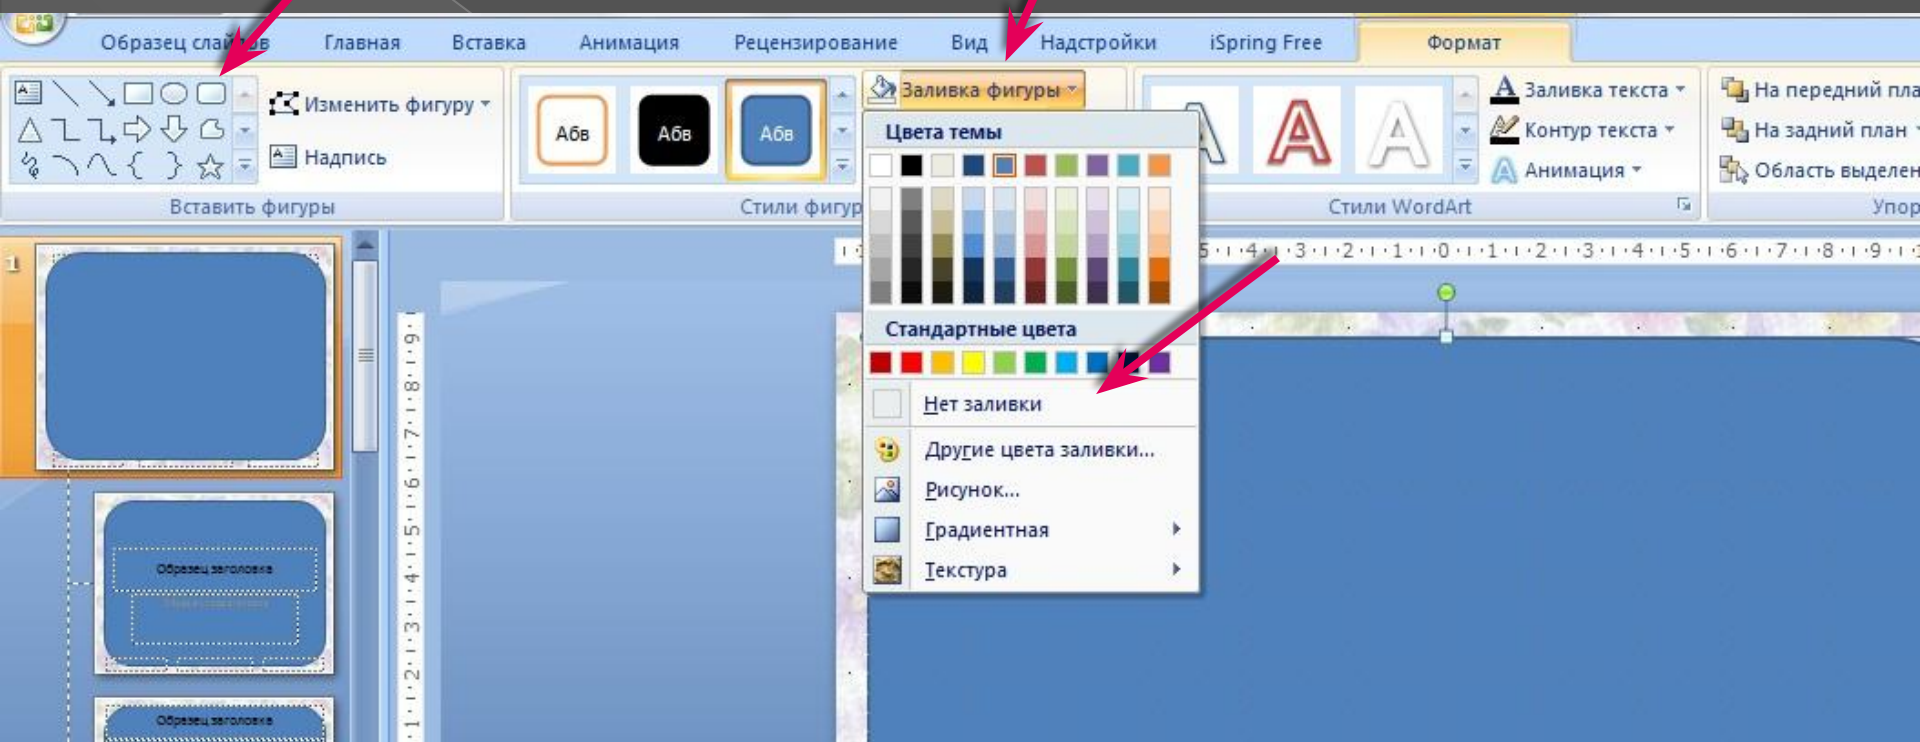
Образец слайдов Главная Вставка Анимация Рецензирование Вид Надстройки iSpring Free Формат

Изменить фигуру
Надпись
Вставить фигуры

Абв Абв Абв
Стили фигур

Заливка фигуры
Цвета темы
Стандартные цвета
Нет заливки
Другие цвета заливки...
Рисунок...
Градиентная
Текстура

Заливка текста
Контур текста
Анимация
Стили WordArt

На передний пла
На задний план
Область выделен
Упор

1

Образец заголовка

Образец заголовка